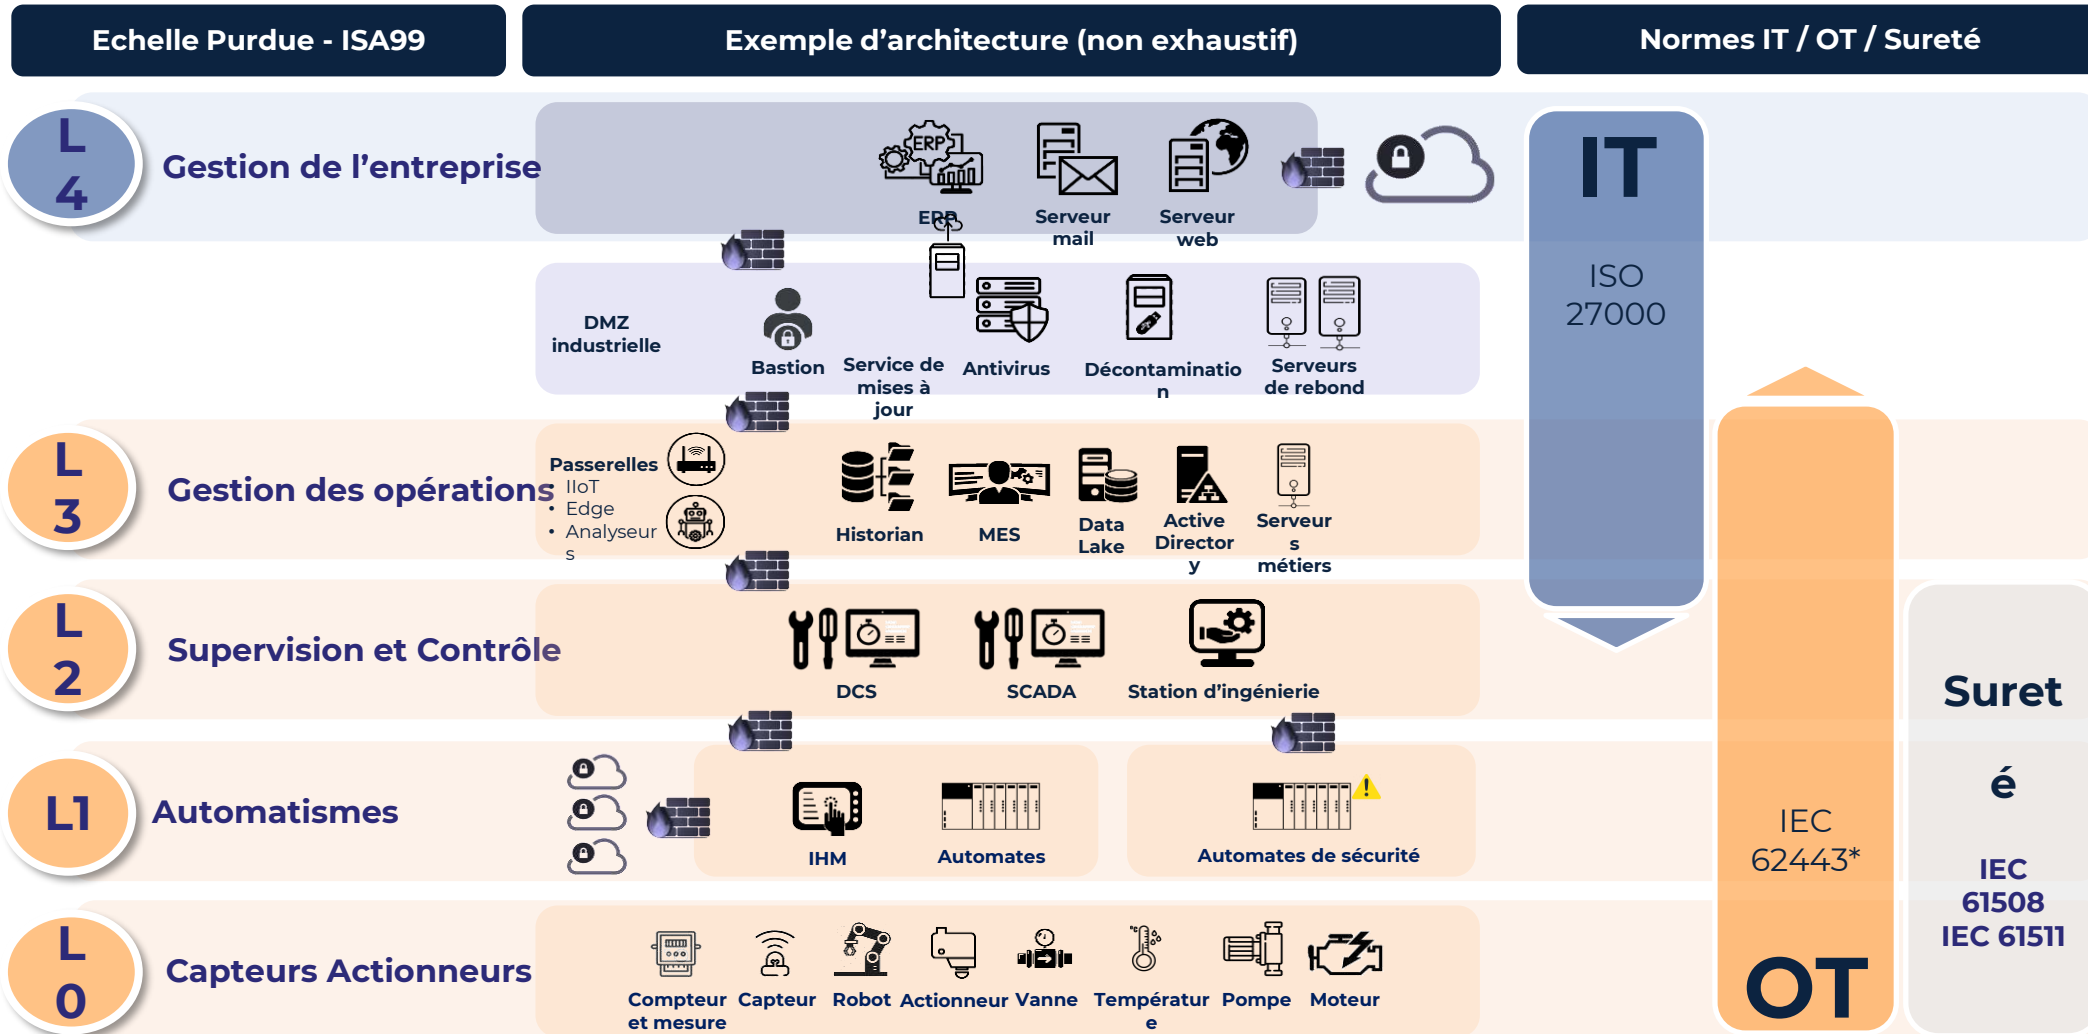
Echelle Purdue - ISA99

Exemple d'architecture (non exhaustif)

Normes IT / OT / Sureté

L 4

Gestion de l'entreprise

ERP

Serveur mail

Serveur web

IT

ISO 27000

DMZ industrielle

Bastion

Service de mises à jour

Antivirus

Décontamination

Serveurs de rebond

L 3

Gestion des opérations

Passerelles

- IIoT
- Edge
- Analyseurs

Historian

MES

Data Lake

Active Directory

Serveurs métiers

L 2

Supervision et Contrôle

DCS

SCADA

Station d'ingénierie

Sureté

L1

Automatismes

IHM

Automates

Automates de sécurité

IEC 62443*

IEC 61508
IEC 61511

L 0

Capteurs Actionneurs

Compteur et mesure

Capteur

Robot

Actionneur

Vanne

Température

Pompe

Moteur

OT